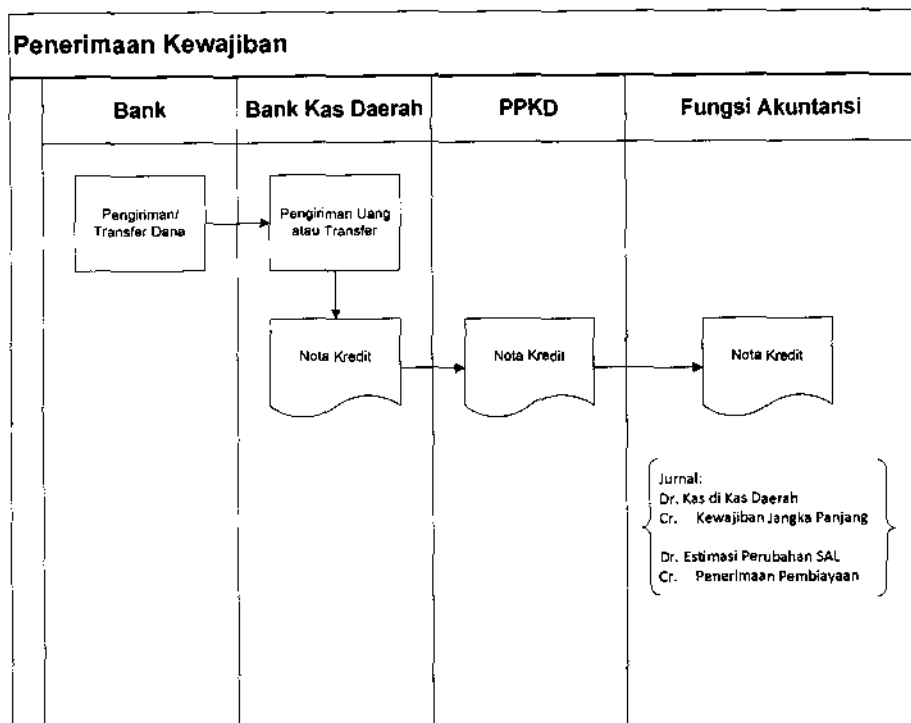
Penerimaan Kewajiban

Bank

Bank Kas Daerah

PPKD

Fungsi Akuntansi

Pengiriman/ Transfer Dana

Pengiriman Uang atau Transfer

Nota Kredit

Nota Kredit

Nota Kredit

Jurnal:
Dr. Kas di Kas Daerah
Cr. Kewajiban Jangka Panjang

Dr. Estimasi Perubahan SAL
Cr. Penerimaan Pembiayaan